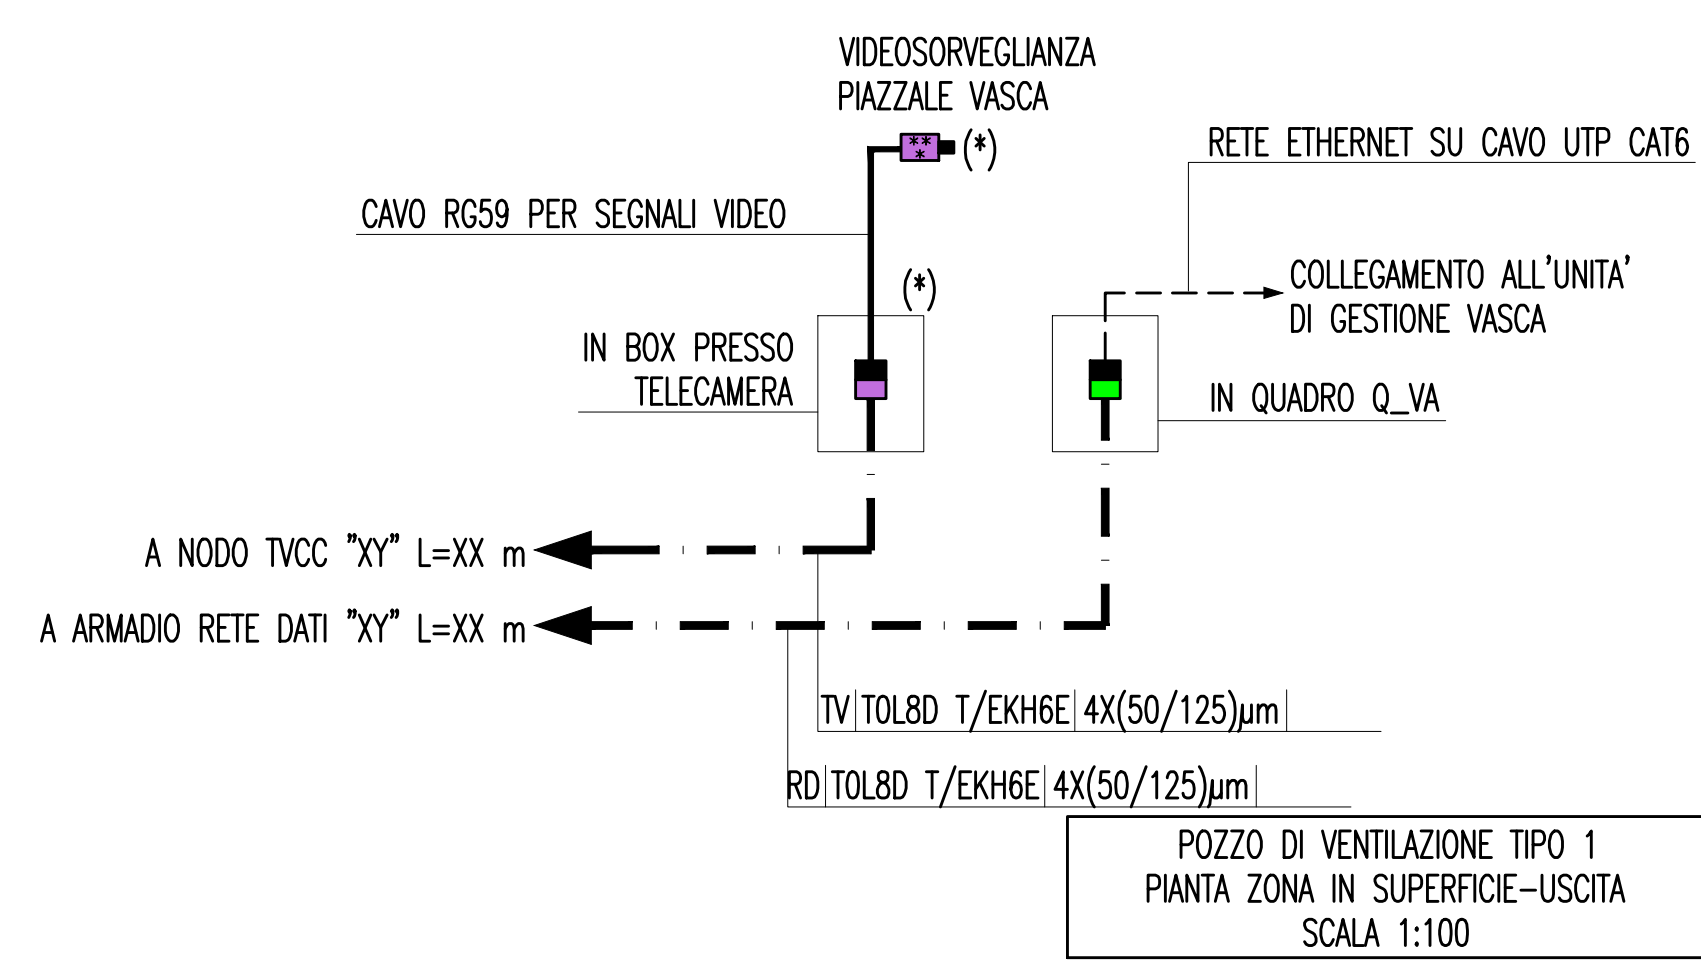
VIDEOSORVEGLIANZA
PIAZZALE VASCA

(*)

RETE ETHERNET SU CAVO UTP CAT6

CAVO RG59 PER SEGNALI VIDEO

(*)

COLLEGAMENTO ALL'UNITA'
DI GESTIONE VASCA

IN BOX PRESSO
TELECAMERA

IN QUADRO Q_VA

A NODO TVCC "XY" L=XX m

A ARMADIO RETE DATI "XY" L=XX m

| TV | T0L8D T/EKH6E | 4X(50/125)μm |
|---|---|---|

| RD | T0L8D T/EKH6E | 4X(50/125)μm |
|---|---|---|

POZZO DI VENTILAZIONE TIPO 1
PIANTA ZONA IN SUPERFICIE–USCITA
SCALA 1:100